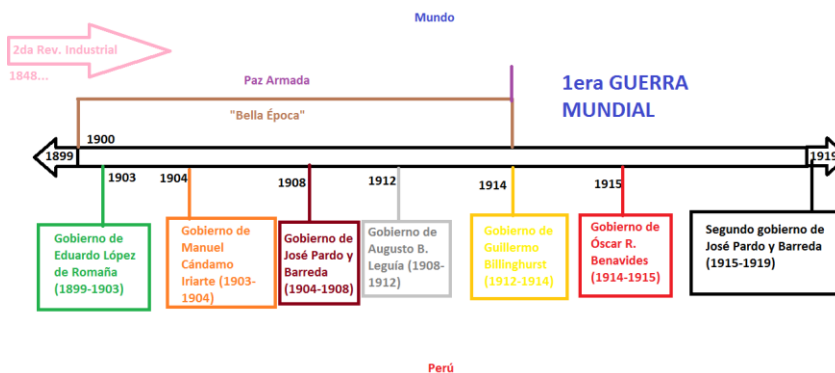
Mundo

2da Rev. Industrial
1848...

Paz Armada

"Bella Época"

1era GUERRA MUNDIAL

1899
1900
1903
1904
1908
1912
1914
1915
1919

Gobierno de Eduardo López de Romaña (1899-1903)

Gobierno de Manuel Cándamo Iriarte (1903-1904)

Gobierno de José Pardo y Barreda (1904-1908)

Gobierno de Augusto B. Leguía (1908-1912)

Gobierno de Guillermo Billinghurst (1912-1914)

Gobierno de Óscar R. Benavides (1914-1915)

Segundo gobierno de José Pardo y Barreda (1915-1919)

Perú